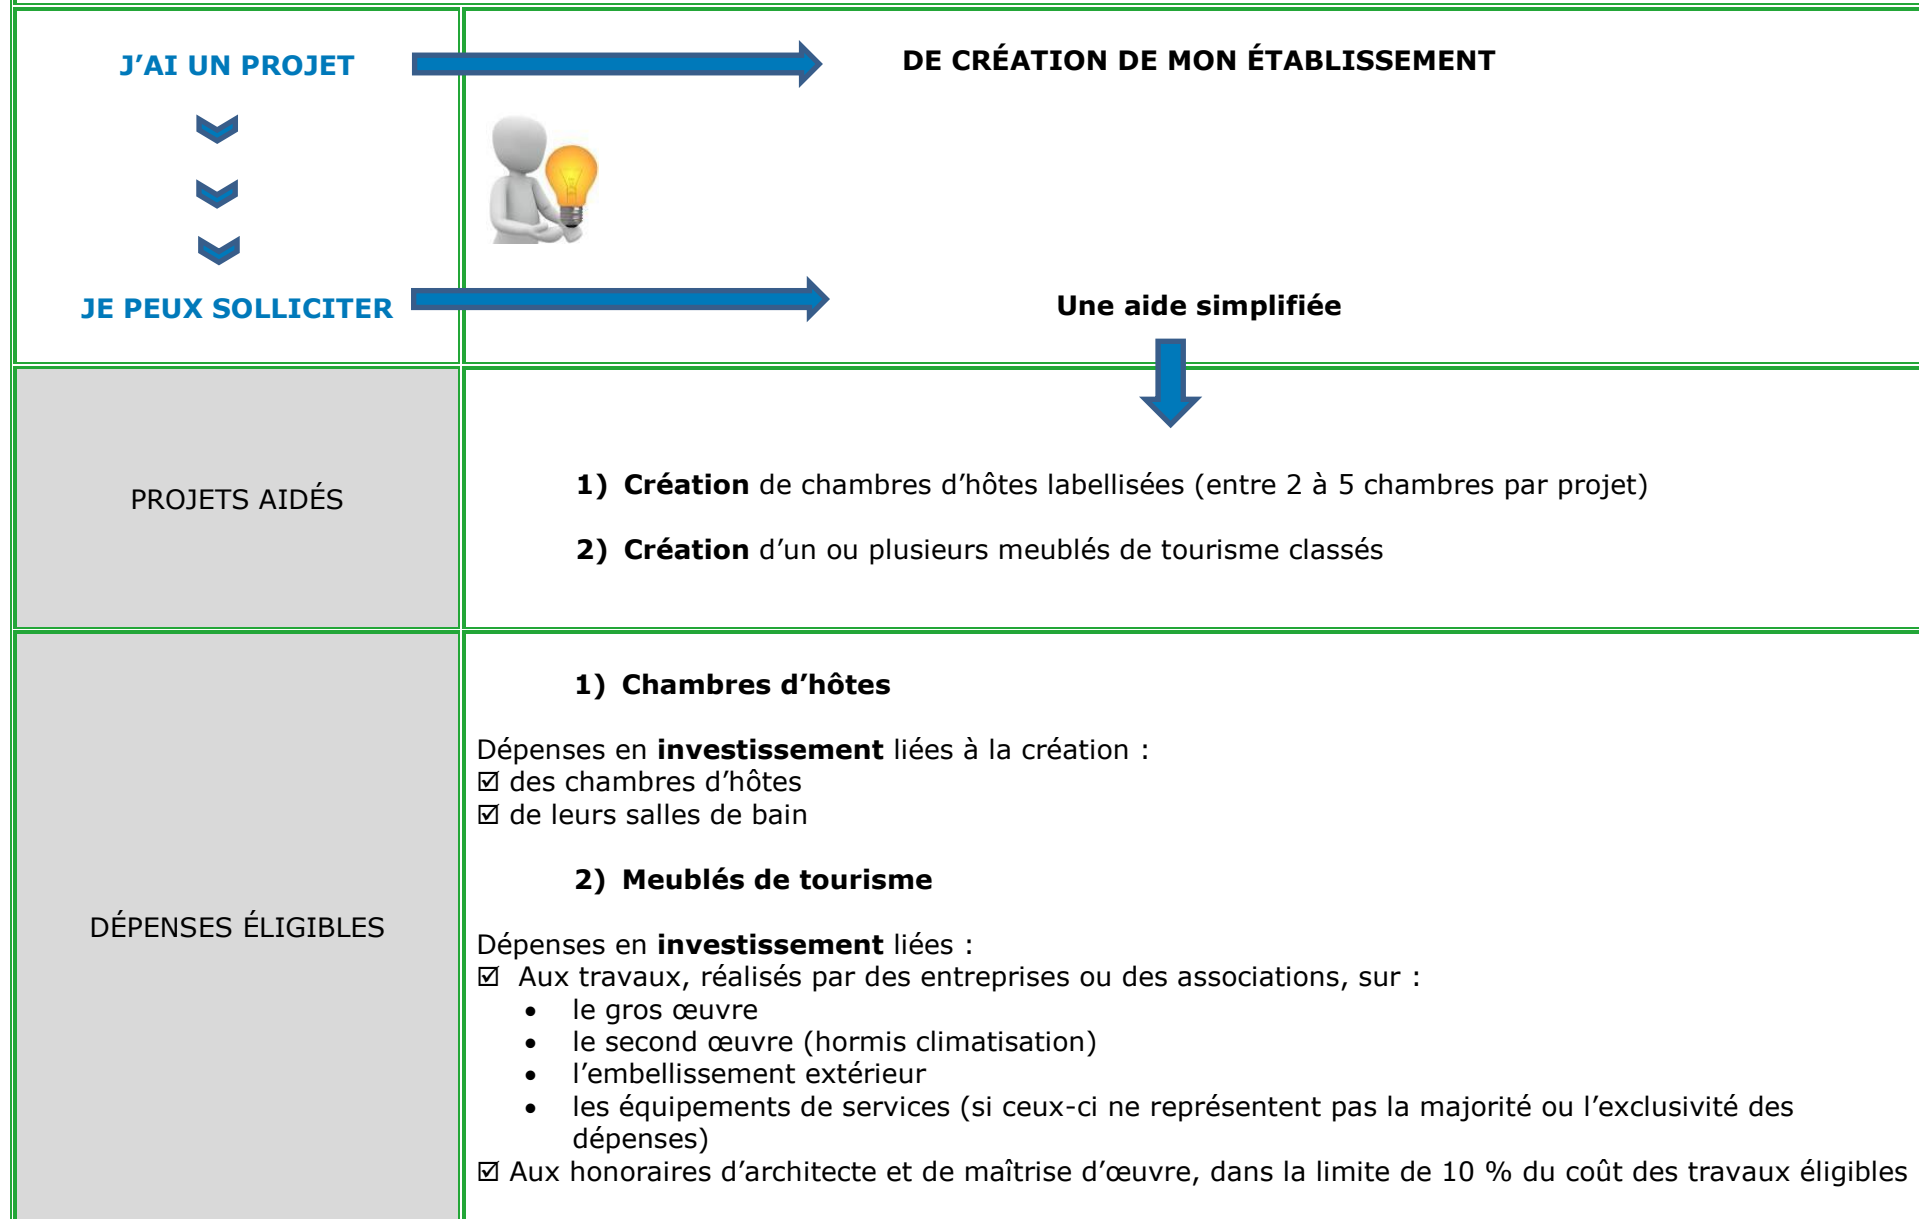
| J’AI UN PROJET<br>JE PEUX SOLLICITER | DE CRÉATION DE MON ÉTABLISSEMENT<br>Une aide simplifiée |
|---|---|
| PROJETS AIDÉS | 1) **Création** de chambres d’hôtes labellisées (entre 2 à 5 chambres par projet)<br>2) **Création** d’un ou plusieurs meublés de tourisme classés |
| DÉPENSES ÉLIGIBLES | **1) Chambres d’hôtes**<br>Dépenses en **investissement** liées à la création :<br>☑ des chambres d’hôtes<br>☑ de leurs salles de bain<br>**2) Meublés de tourisme**<br>Dépenses en **investissement** liées :<br>☑ Aux travaux, réalisés par des entreprises ou des associations, sur :<br>• le gros œuvre<br>• le second œuvre (hormis climatisation)<br>• l’embellissement extérieur<br>• les équipements de services (si ceux-ci ne représentent pas la majorité ou l’exclusivité des dépenses)<br>☑ Aux honoraires d’architecte et de maîtrise d’œuvre, dans la limite de 10 % du coût des travaux éligibles |